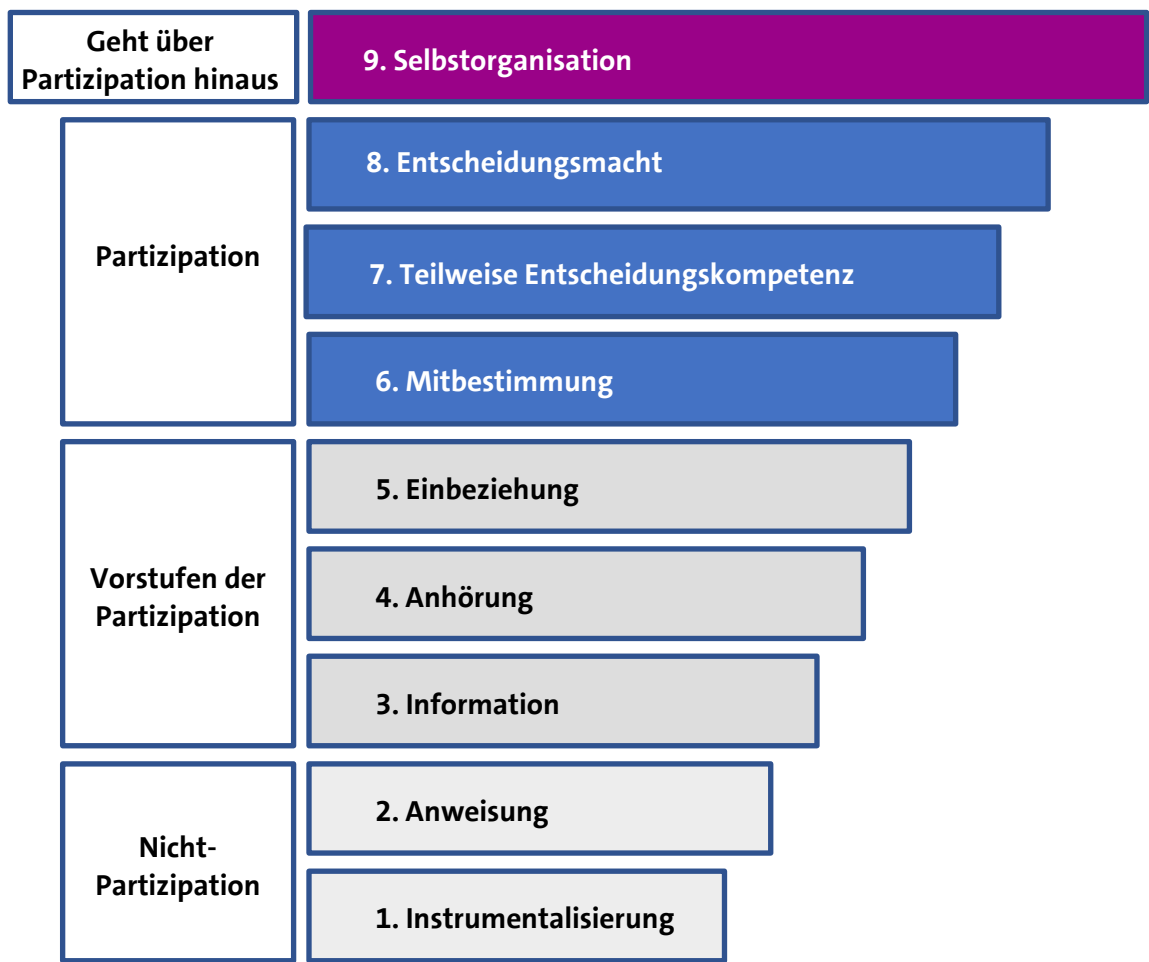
Geht über Partizipation hinaus

9. Selbstorganisation

Partizipation

8. Entscheidungsmacht

7. Teilweise Entscheidungskompetenz

6. Mitbestimmung

Vorstufen der Partizipation

5. Einbeziehung

4. Anhörung

3. Information

Nicht-Partizipation

2. Anweisung

1. Instrumentalisierung